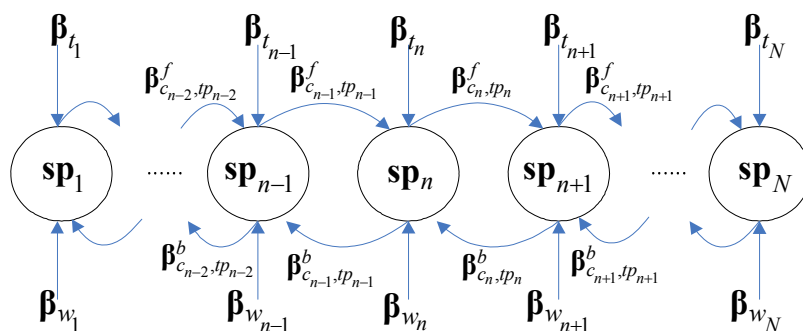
$\boldsymbol{\beta}_{t_1}$ $\boldsymbol{\beta}_{t_{n-1}}$ $\boldsymbol{\beta}_{t_n}$ $\boldsymbol{\beta}_{t_{n+1}}$ $\boldsymbol{\beta}_{t_N}$

$\boldsymbol{\beta}^f_{c_{n-2},tp_{n-2}}$ $\boldsymbol{\beta}^f_{c_{n-1},tp_{n-1}}$ $\boldsymbol{\beta}^f_{c_n,tp_n}$ $\boldsymbol{\beta}^f_{c_{n+1},tp_{n+1}}$

$\mathbf{sp}_1$ ...... $\mathbf{sp}_{n-1}$ $\mathbf{sp}_n$ $\mathbf{sp}_{n+1}$ ...... $\mathbf{sp}_N$

$\boldsymbol{\beta}^b_{c_{n-2},tp_{n-2}}$ $\boldsymbol{\beta}^b_{c_{n-1},tp_{n-1}}$ $\boldsymbol{\beta}^b_{c_n,tp_n}$ $\boldsymbol{\beta}^b_{c_{n+1},tp_{n+1}}$

$\boldsymbol{\beta}_{w_1}$ $\boldsymbol{\beta}_{w_{n-1}}$ $\boldsymbol{\beta}_{w_n}$ $\boldsymbol{\beta}_{w_{n+1}}$ $\boldsymbol{\beta}_{w_N}$